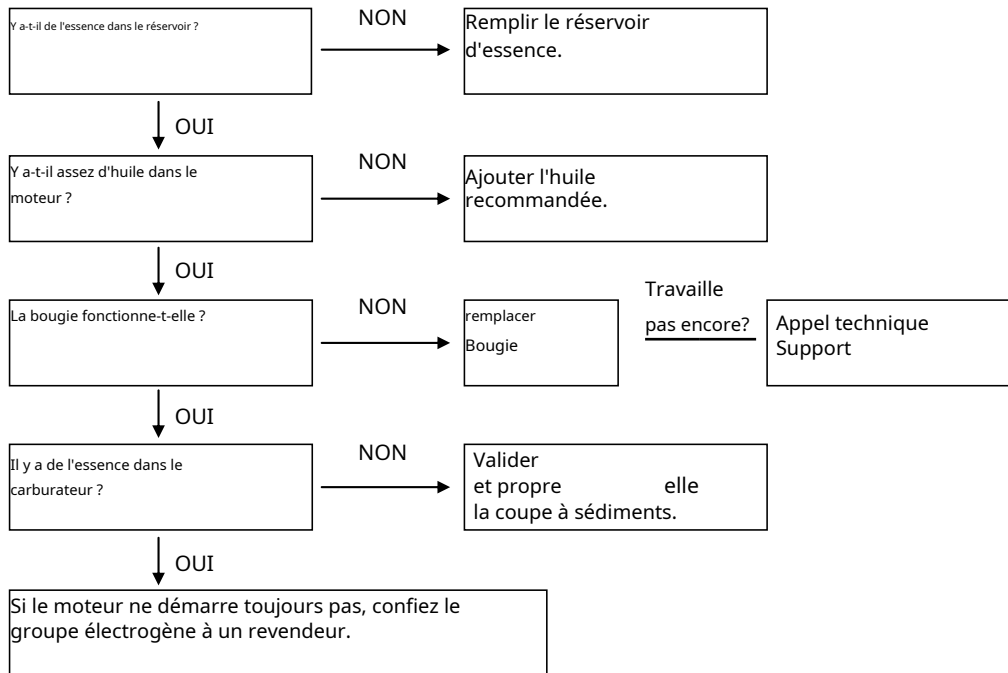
Y a-t-il de l'essence dans le réservoir ?

NON

Remplir le réservoir d'essence.

OUI

Y a-t-il assez d'huile dans le moteur ?

NON

Ajouter l'huile recommandée.

OUI

La bougie fonctionne-t-elle ?

NON

remplacer
Bougie

Travaille
pas encore?

Appel technique
Support

OUI

Il y a de l'essence dans le carburateur ?

NON

Valider
et propre elle
la coupe à sédiments.

OUI

Si le moteur ne démarre toujours pas, confiez le groupe électrogène à un revendeur.